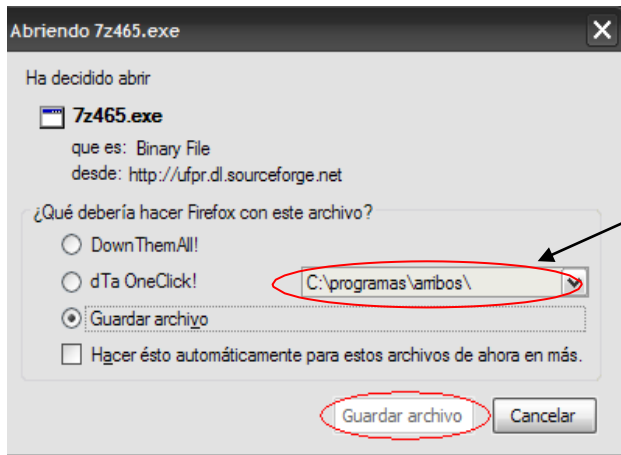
Abriendo 7z465.exe

Ha decidido abrir

7z465.exe

que es: Binary File
desde: http://ufpr.dl.sourceforge.net

¿Qué debería hacer Firefox con este archivo?

DownThemAll!

dTa OneClick!

C:\programas\ambos\

Guardar archivo

Hacer ésto automáticamente para estos archivos de ahora en más.

Guardar archivo

Cancelar